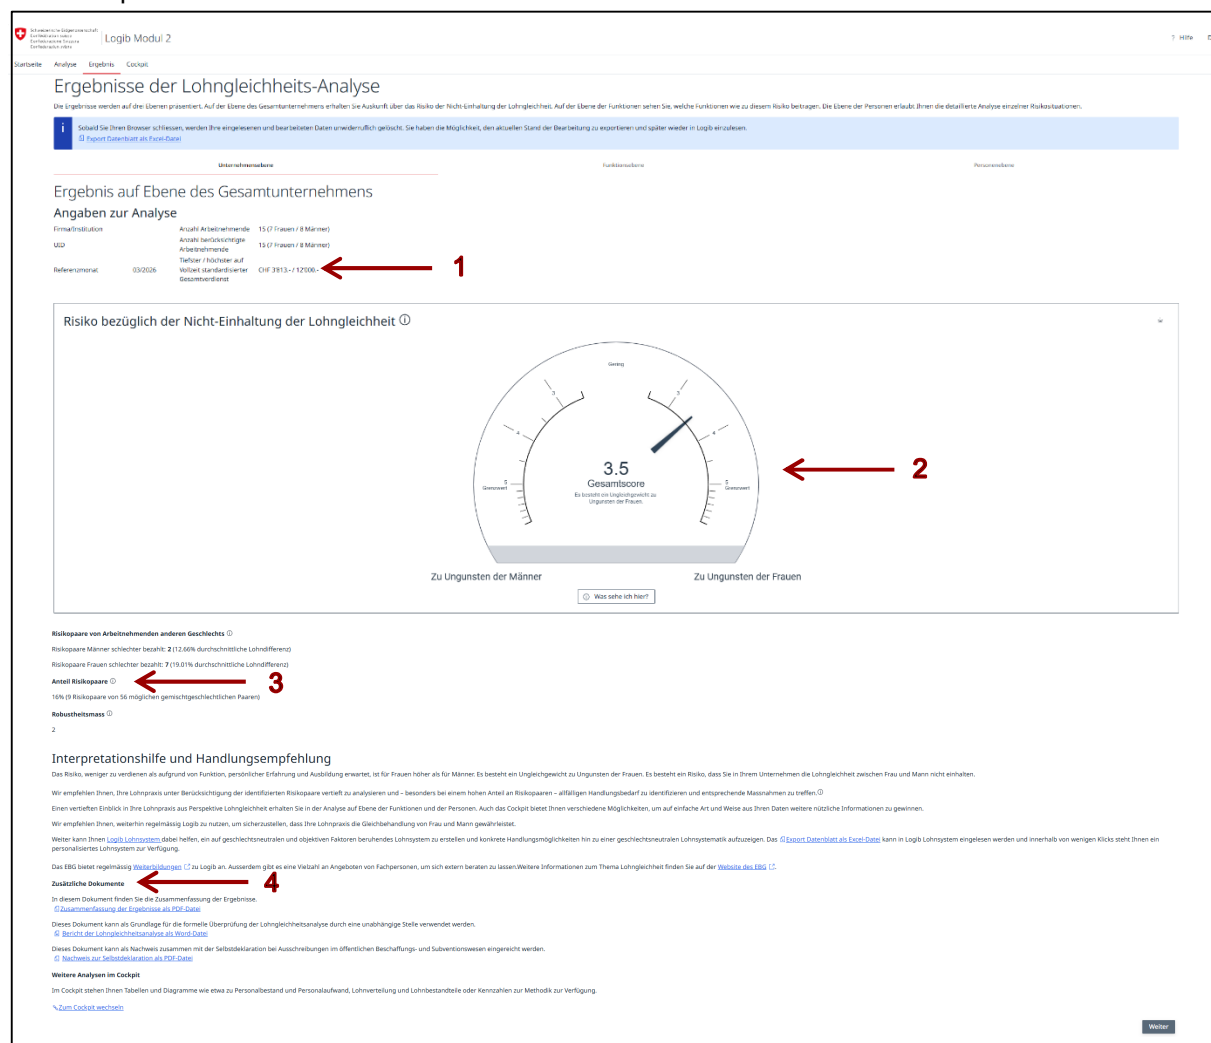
Schweizerische Eidgenossenschaft
Confédération suisse
Confederazione Svizzera
Confederaziun svizra

Logib Modul 2

Hilfe

Startseite Analyse Ergebnis Cockpit

Ergebnisse der Lohngleichheits-Analyse

Die Ergebnisse werden auf drei Ebenen präsentiert. Auf der Ebene des Gesamtunternehmens erhalten Sie Auskunft über das Risiko der Nicht-Einhaltung der Lohngleichheit. Auf der Ebene der Funktionen sehen Sie, welche Funktionen wie zu diesem Risiko beitragen. Die Ebene der Personen erlaubt Ihnen die detaillierte Analyse einzelner Risikosituationen.

Sobald Sie Ihren Browser schliessen, werden Ihre eingelesenen und bearbeiteten Daten unwiderruflich gelöscht. Sie haben die Möglichkeit, den aktuellen Stand der Bearbeitung zu exportieren und später wieder in Logib einzulesen.
Export Datenblatt als Excel-Datei

Unternehmensebene Funktionsebene Personenebene

Ergebnis auf Ebene des Gesamtunternehmens

Angaben zur Analyse

| Firma/Institution | | Anzahl Arbeitnehmende | 15 (7 Frauen / 8 Männer) |
|---|---|---|---|
| UID | | Anzahl berücksichtigte Arbeitnehmende | 15 (7 Frauen / 8 Männer) |
| Referenzmonat | 03/2026 | Tiefster / höchster auf Vollzeit standardisierter Gesamtverdienst | CHF 3813.- / 12'006.- |

1

Risiko bezüglich der Nicht-Einhaltung der Lohngleichheit

Gering
3
4
5
Grenzwert
3
4
5
Grenzwert

3.5
Gesamtscore
Es besteht ein Ungleichgewicht zu Ungunsten der Frauen.

2

Zu Ungunsten der Männer Zu Ungunsten der Frauen

Was sehe ich hier?

Risikopaare von Arbeitnehmenden anderen Geschlechts

Risikopaare Männer schlechter bezahlt: 2 (12.66% durchschnittliche Lohndifferenz)

Risikopaare Frauen schlechter bezahlt: 7 (19.01% durchschnittliche Lohndifferenz)

Anteil Risikopaare

3

16% (9 Risikopaare von 56 möglichen gemischtgeschlechtlichen Paaren)

Robustheitsmass

2

Interpretationshilfe und Handlungsempfehlung

Das Risiko, weniger zu verdienen als aufgrund von Funktion, persönlicher Erfahrung und Ausbildung erwartet, ist für Frauen höher als für Männer. Es besteht ein Ungleichgewicht zu Ungunsten der Frauen. Es besteht ein Risiko, dass Sie in Ihrem Unternehmen die Lohngleichheit zwischen Frau und Mann nicht einhalten.

Wir empfehlen Ihnen, Ihre Lohnpraxis unter Berücksichtigung der identifizierten Risikopaare vertieft zu analysieren und – besonders bei einem hohen Anteil an Risikopaaren – allfälligen Handlungsbedarf zu identifizieren und entsprechende Massnahmen zu treffen.

Einen vertieften Einblick in Ihre Lohnpraxis aus Perspektive Lohngleichheit erhalten Sie in der Analyse auf Ebene der Funktionen und der Personen. Auch das Cockpit bietet Ihnen verschiedene Möglichkeiten, um auf einfache Art und Weise aus Ihren Daten weitere nützliche Informationen zu gewinnen.

Wir empfehlen Ihnen, weiterhin regelmässig Logib zu nutzen, um sicherzustellen, dass Ihre Lohnpraxis die Gleichbehandlung von Frau und Mann gewährleistet.

Weiter kann Ihnen Logib Lohnsystem dabei helfen, ein auf geschlechtsneutralen und objektiven Faktoren beruhendes Lohnsystem zu erstellen und konkrete Handlungsmöglichkeiten hin zu einer geschlechtsneutralen Lohnsystematik aufzuzeigen. Das Export Datenblatt als Excel-Datei kann in Logib Lohnsystem eingelesen werden und innerhalb von wenigen Klicks steht Ihnen ein personalisiertes Lohnsystem zur Verfügung.

Das EBG bietet regelmässig Weiterbildungen zu Logib an. Ausserdem gibt es eine Vielzahl an Angeboten von Fachpersonen, um sich extern beraten zu lassen.Weitere Informationen zum Thema Lohngleichheit finden Sie auf der Website des EBG.

Zusätzliche Dokumente

4

In diesem Dokument finden Sie die Zusammenfassung der Ergebnisse.
Zusammenfassung der Ergebnisse als PDF-Datei

Dieses Dokument kann als Grundlage für die formelle Überprüfung der Lohngleichheitsanalyse durch eine unabhängige Stelle verwendet werden.
Bericht der Lohngleichheitsanalyse als Word-Datei

Dieses Dokument kann als Nachweis zusammen mit der Selbstdeklaration bei Ausschreibungen im öffentlichen Beschaffungs- und Subventionswesen eingereicht werden.
Nachweis zur Selbstdeklaration als PDF-Datei

Weitere Analysen im Cockpit

Im Cockpit stehen Ihnen Tabellen und Diagramme wie etwa zu Personalbestand und Personalaufwand, Lohnverteilung und Lohnbestandteile oder Kennzahlen zur Methodik zur Verfügung.

Zum Cockpit wechseln

Weiter